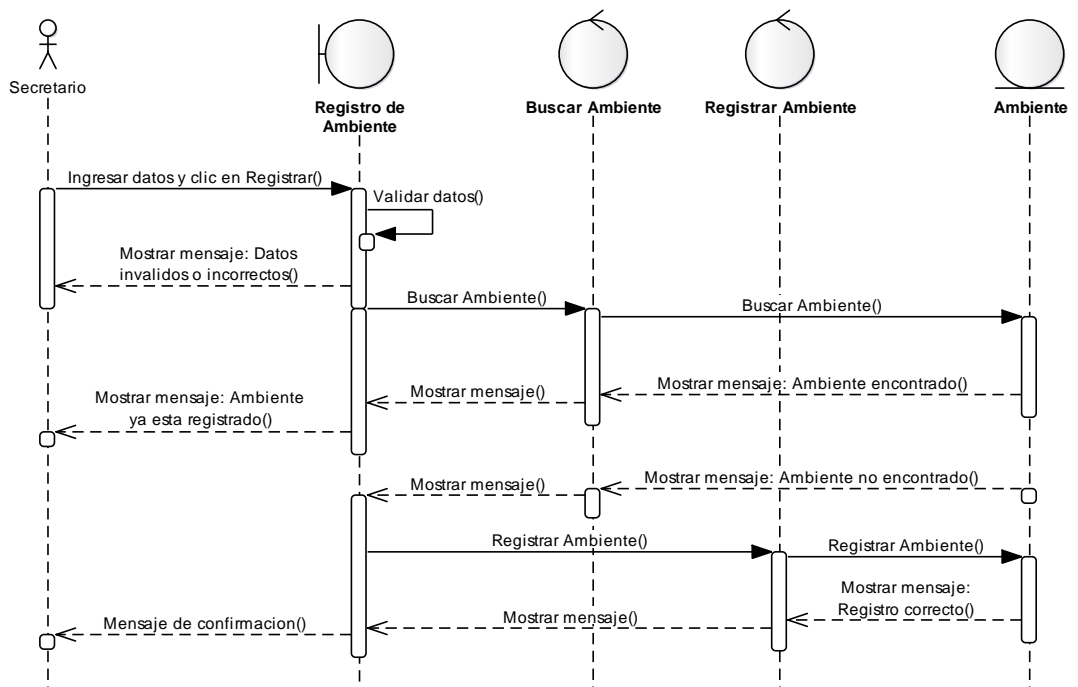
Secretario

Registro de Ambiente

Buscar Ambiente

Registrar Ambiente

Ambiente

Ingresar datos y clic en Registrar()

Validar datos()

Mostrar mensaje: Datos invalidos o incorrectos()

Buscar Ambiente()

Buscar Ambiente()

Mostrar mensaje: Ambiente encontrado()

Mostrar mensaje()

Mostrar mensaje: Ambiente ya esta registrado()

Mostrar mensaje: Ambiente no encontrado()

Mostrar mensaje()

Registrar Ambiente()

Registrar Ambiente()

Mostrar mensaje: Registro correcto()

Mostrar mensaje()

Mensaje de confirmacion()